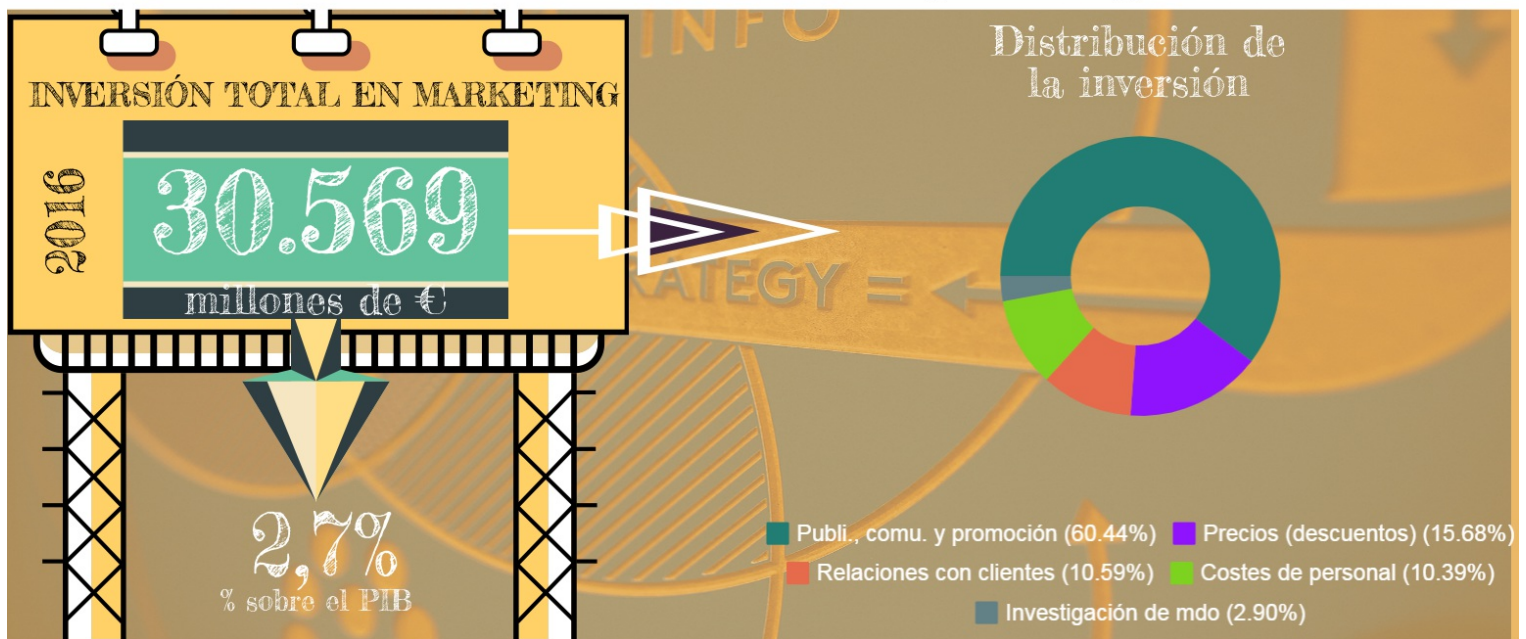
INVERSIÓN TOTAL EN MARKETING

2016

30.569

millones de €

2,7%
% sobre el PIB

INFO

STRATEGY =

Distribución de la inversión

Publi., comu. y promoción (60.44%) Precios (descuentos) (15.68%)
Relaciones con clientes (10.59%) Costes de personal (10.39%)
Investigación de mdo (2.90%)